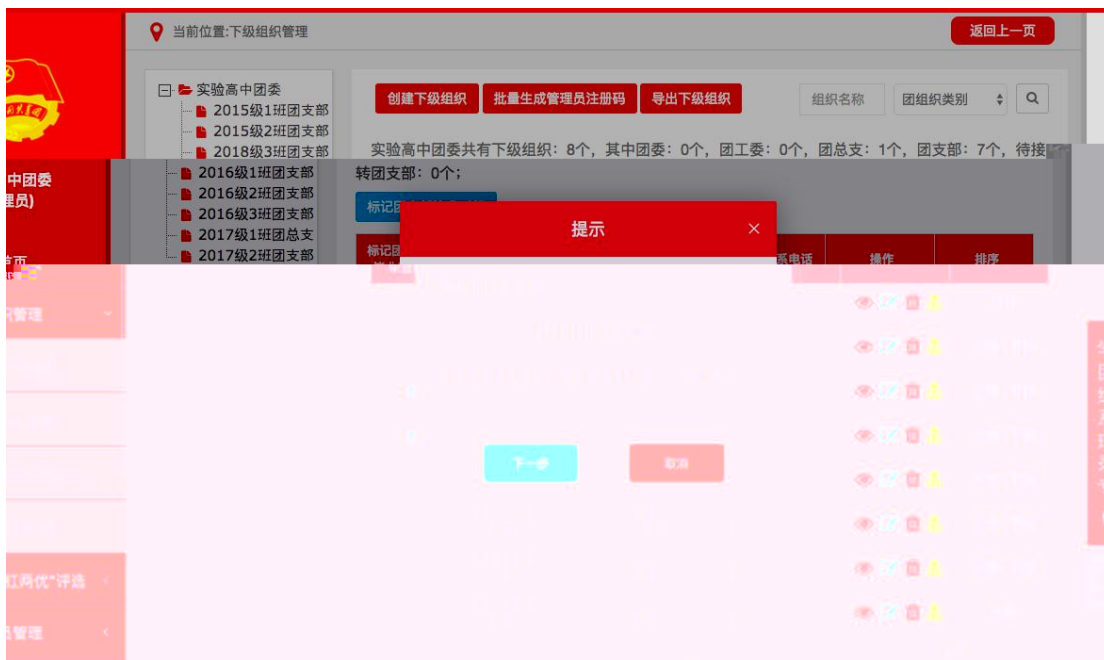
当前位置:下级组织管理

返回上一页

实验高中团委
2015级1班团支部
2015级2班团支部
2018级3班团支部
2016级1班团支部
2016级2班团支部
2016级3班团支部
2017级1班团总支
2017级2班团支部

创建下级组织
批量生成管理员注册码
导出下级组织
组织名称
团组织类别

实验高中团委共有下级组织：8个，其中团委：0个，团工委：0个，团总支：1个，团支部：7个，待接转团支部：0个；

中团委
理员)

标记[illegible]

提示

×

标记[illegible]

系电话
操作
排序

下一步
取消

织管理
红两优"评选
管理